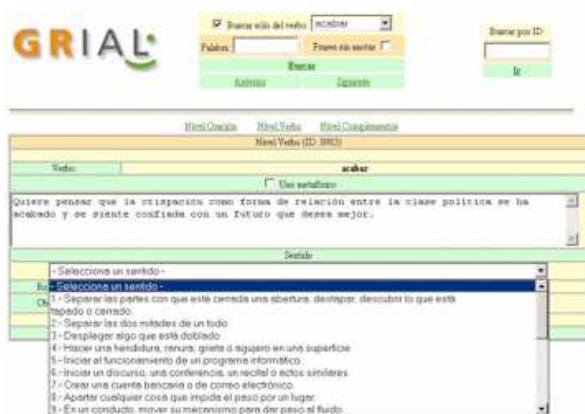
GRIAL

Buscar sólo del verbo: acabar

Palabra: Frases sin anotar

Buscar

Anterior Siguiente

Buscar por ID:

Ir

Nivel Oración Nivel Verbo Nivel Complementos

Nivel Verbo (ID: 3903)

Verbo: acabar

Uso metafórico

Quiere pensar que la crispación como forma de relación entre la clase política se ha acabado y se siente confiada con un futuro que desea mejor.

Sentido

- Selecciona un sentido -

- Selecciona un sentido -
1 - Separar las partes con que esté cerrada una abertura, destapar, descubrir lo que está tapado o cerrado.
2 - Separar las dos mitades de un todo.
3 - Desplegar algo que está doblado.
4 - Hacer una hendidura, ranura, grieta o agujero en una superficie.
5 - Iniciar el funcionamiento de un programa informático.
6 - Iniciar un discurso, una conferencia, un recital o actos similares.
7 - Crear una cuenta bancaria o de correo electrónico.
8 - Apartar cualquier cosa que impida el paso por un lugar.
9 - En un conducto, mover su mecanismo para dar paso al fluido.

Ro
Ot